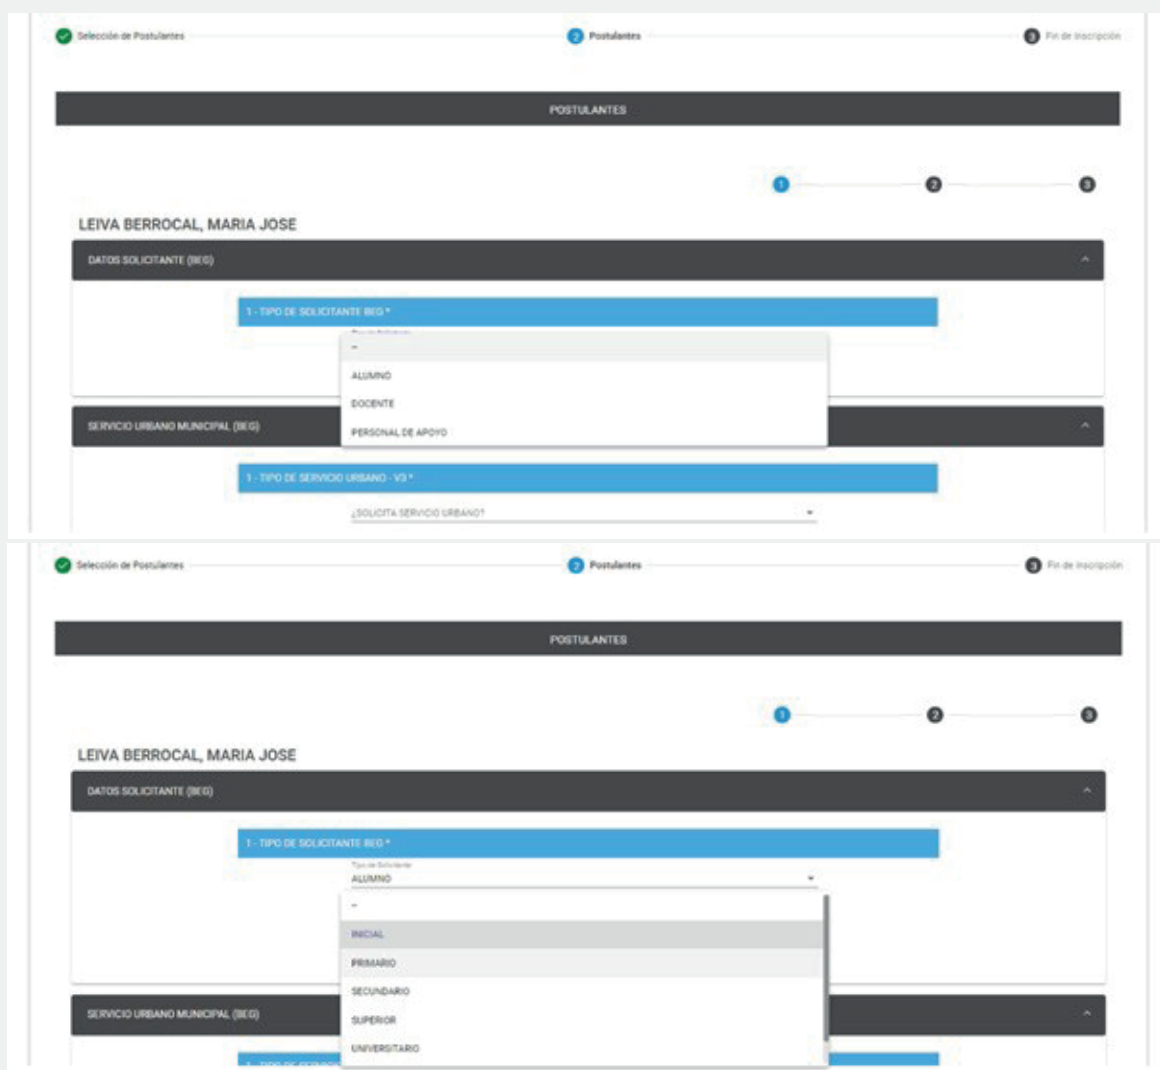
Selección de Postulantes

2 Postulantes

3 Fin de inscripción

POSTULANTES

1

2

3

LEIVA BERROCAL, MARIA JOSE

DATOS SOLICITANTE (BEG)

1 - TIPO DE SOLICITANTE BEG *

--

ALUMNO

DOCENTE

PERSONAL DE APOYO

SERVICIO URBANO MUNICIPAL (BEG)

1 - TIPO DE SERVICIO URBANO - V3 *

¿SOLICITA SERVICIO URBANO?

Selección de Postulantes

2 Postulantes

3 Fin de inscripción

POSTULANTES

1

2

3

LEIVA BERROCAL, MARIA JOSE

DATOS SOLICITANTE (BEG)

1 - TIPO DE SOLICITANTE BEG *

Tipo de Solicitante

ALUMNO

--

INICIAL

PRIMARIO

SECUNDARIO

SUPERIOR

UNIVERSITARIO

SERVICIO URBANO MUNICIPAL (BEG)

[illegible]